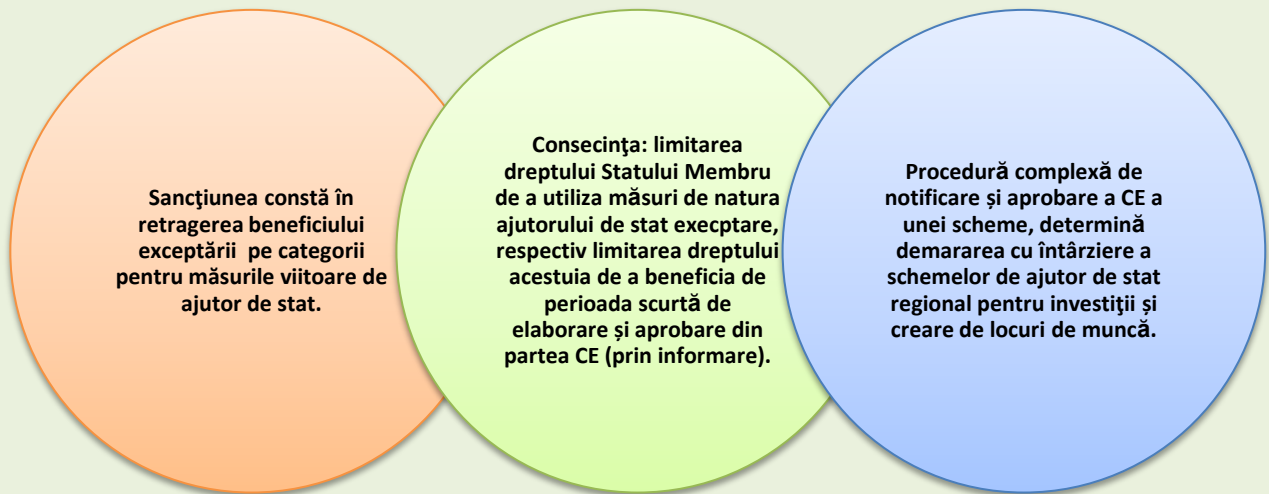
Sancţiunea constă în retragerea beneficiului exceptării pe categorii pentru măsurile viitoare de ajutor de stat.

Consecinţa: limitarea dreptului Statului Membru de a utiliza măsuri de natura ajutorului de stat execptare, respectiv limitarea dreptului acestuia de a beneficia de perioada scurtă de elaborare și aprobare din partea CE (prin informare).

Procedură complexă de notificare și aprobare a CE a unei scheme, determină demararea cu întârziere a schemelor de ajutor de stat regional pentru investiţii și creare de locuri de muncă.